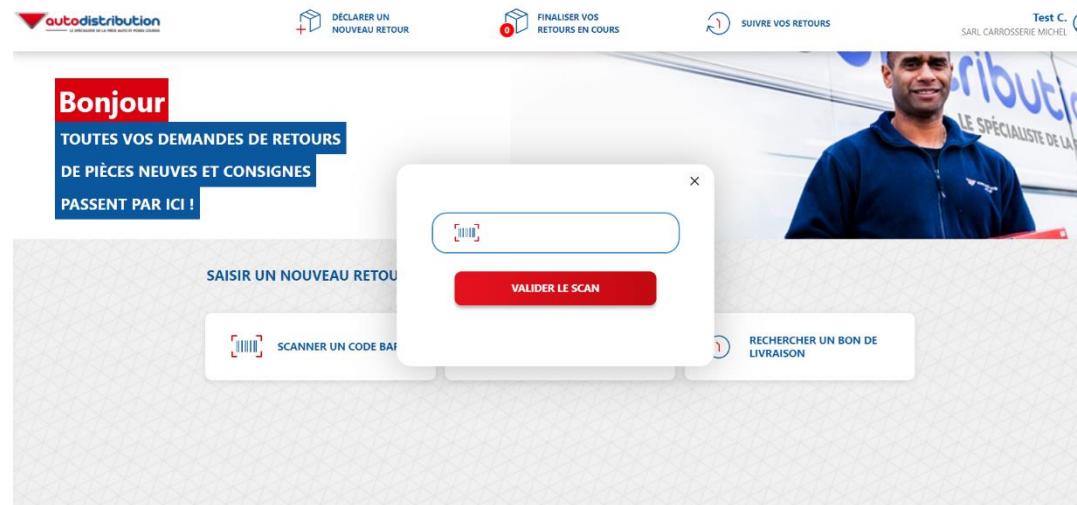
autodistribution
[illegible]

DÉCLARER UN NOUVEAU RETOUR

0 FINALISER VOS RETOURS EN COURS

SUIVRE VOS RETOURS

Test C.
SARL CARROSSERIE MICHEL

ributio
LE SPÉCIALISTE DE LA

Bonjour
TOUTES VOS DEMANDES DE RETOURS
DE PIÈCES NEUVES ET CONSIGNES
PASSENT PAR ICI !

SAISIR UN NOUVEAU RETOU

SCANNER UN CODE BAR

RECHERCHER UN BON DE LIVRAISON

×

VALIDER LE SCAN